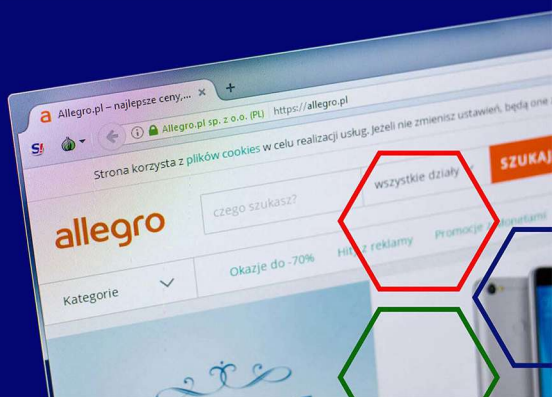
a Allegro.pl – najlepsze ceny,... ×
+
Allegro.pl sp. z o.o. (PL) https://allegro.pl
S!
Strona korzysta z plików cookies w celu realizacji usług. Jeżeli nie zmienisz ustawień, będą one
SZUKAJ
allegro
czego szukasz?
wszystkie działy
Kategorie
Okazje do -70%
Hity z reklamy
Promocje z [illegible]monetami